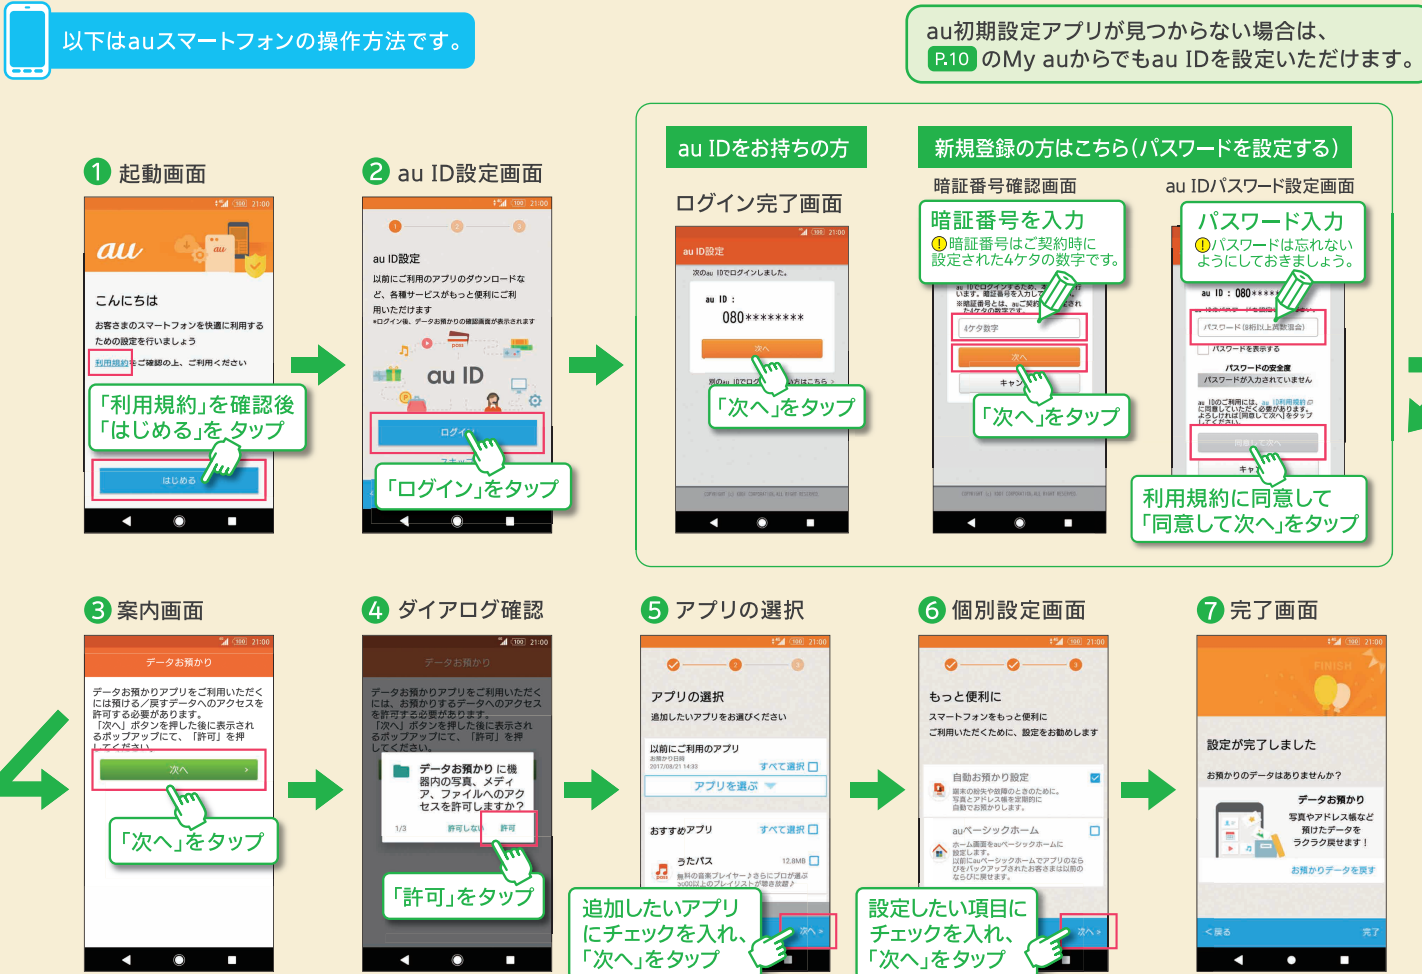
以下はauスマートフォンの操作方法です。

au初期設定アプリが見つからない場合は、P.10のMy auからでもau IDを設定いただけます。

1 起動画面

au

こんにちは

お客さまのスマートフォンを快適に利用するための設定を行いましょう

利用規約をご確認の上、ご利用ください

「利用規約」を確認後「はじめる」をタップ

はじめる

2 au ID設定画面

au ID設定

以前にご利用のアプリのダウンロードなど、各種サービスがもっと便利にご利用いただけます

au ID

ログイン

「ログイン」をタップ

au IDをお持ちの方

ログイン完了画面

au ID設定

次のau IDでログインしました。

au ID :
080********

次へ

「次へ」をタップ

新規登録の方はこちら(パスワードを設定する)

暗証番号確認画面

暗証番号を入力
暗証番号はご契約時に設定された4ケタの数字です。

4ケタ数字

次へ

キャンセル

「次へ」をタップ

au IDパスワード設定画面

パスワード入力
パスワードは忘れないようにしておきましょう。

au ID : 080****

パスワード(8桁以上英数混合)

パスワードを表示する

パスワードの安全度

パスワードが入力されていません

同意して次へ

キャンセル

利用規約に同意して「同意して次へ」をタップ

3 案内画面

データお預かり

データお預かりアプリをご利用いただくには預ける/戻すデータへのアクセスを許可する必要があります。「次へ」ボタンを押した後に表示されるポップアップにて、「許可」を押してください。

次へ

「次へ」をタップ

4 ダイアログ確認

データお預かり

データお預かり に機器内の写真、メディア、ファイルへのアクセスを許可しますか?

1/3 許可しない 許可

「許可」をタップ

5 アプリの選択

アプリの選択

追加したいアプリをお選びください

以前にご利用のアプリ

すべて選択

アプリを選ぶ

おすすめアプリ

すべて選択

うたパス

12.8MB

次へ

追加したいアプリにチェックを入れ、「次へ」をタップ

6 個別設定画面

もっと便利に

スマートフォンをもっと便利にご利用いただくために、設定をお勧めします

自動お預かり設定

auベーシックホーム

次へ

設定したい項目にチェックを入れ、「次へ」をタップ

7 完了画面

FINISH

設定が完了しました

お預かりのデータはありませんか?

データお預かり

写真やアドレス帳など預けたデータをラクラク戻せます!

お預かりデータを戻す

戻る

完了